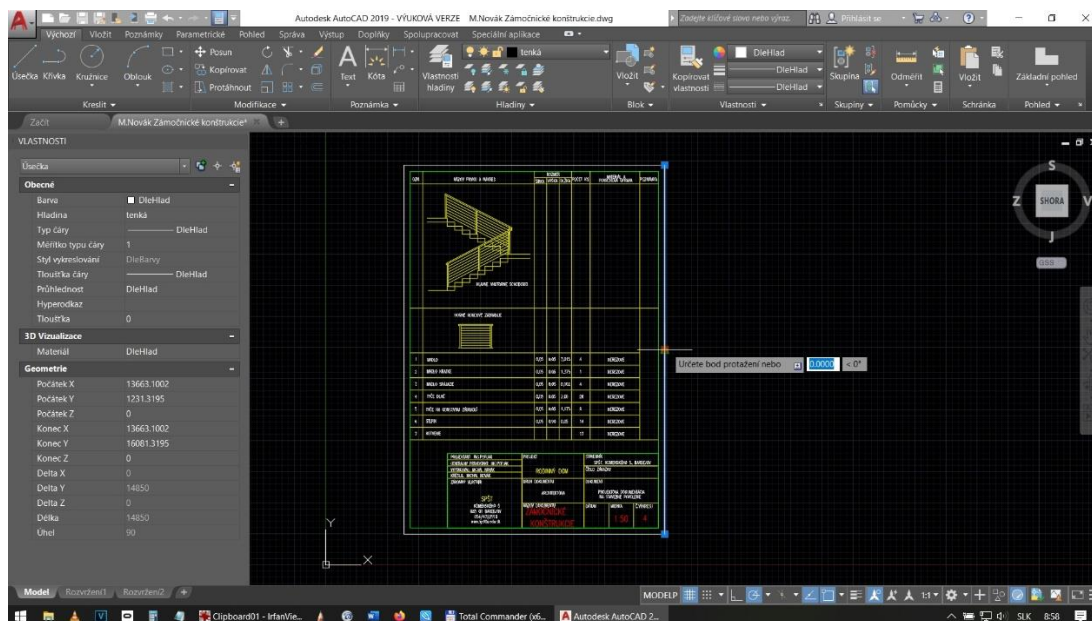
Autodesk AutoCAD 2019 - VÝUKOVÁ VERZE M.Novák Zámočnícké konštrukcie.dwg

Zadejte klíčové slovo nebo výraz. Přihlásit se

Výchozí Vložit Poznámky Parametrické Pohled Správa Výstup Doplňky Spolupracovat Speciální aplikace

Úsečka Křivka Kružnice Oblouk Posun Kopírovat Protáhnout Text Kóta Vlastnosti hladiny tenká Vložit Kopírovat vlastnosti DleHlad DleHlad DleHlad Skupina Odměřit Vložit Základní pohled

Kreslit Modifikace Poznámka Hladiny Blok Vlastnosti Skupiny Pomůcky Schránka Pohled

Začít M.Novák Zámočnícké konštrukcie*

VLASTNOSTI

Úsečka

Obecné
Barva DleHlad
Hladina tenká
Typ čáry DleHlad
Měřítko typu čáry 1
Styl vykreslování DleBarvy
Tloušťka čáry DleHlad
Průhlednost DleHlad
Hyperodkaz
Tloušťka 0

3D Vizualizace
Materiál DleHlad

Geometrie
Počátek X 13663.1002
Počátek Y 1231.3195
Počátek Z 0
Konec X 13663.1002
Konec Y 16081.3195
Konec Z 0
Delta X 0
Delta Y 14850
Delta Z 0
Délka 14850
Úhel 90

Určete bod protažení nebo 0.0000 < 0°

S
Z SHORA V
J
GSS

Y
X

SPŠT
ZÁMOČNÍCKÉ KONŠTRUKCIE
RODINNÝ DOM
1:50

Model Rozvržení1 Rozvržení2

MODEL

Clipboard01 - IrfanVie... Total Commander (x6... Autodesk AutoCAD 2...

SLK 8:58